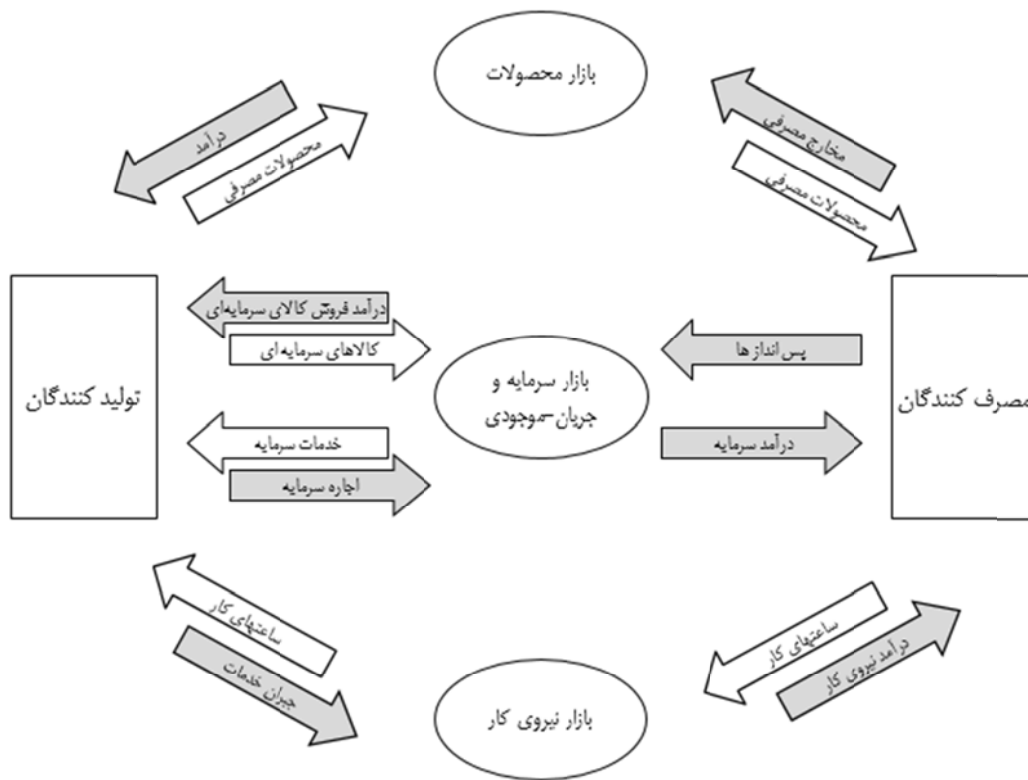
بازار محصولات

درآمد

محصولات مصرفی

مخارج مصرفی

محصولات مصرفی

تولید کنندگان

درآمد فروش کالای سرمایه‌ای

کالاهای سرمایه ای

خدمات سرمایه

اجاره سرمایه

بازار سرمایه و جریان موجودی

پس اندازها

درآمد سرمایه

مصرف کنندگان

ساعتهای کار

جبران خدمات

ساعتهای کار

درآمد نیروی کار

بازار نیروی کار